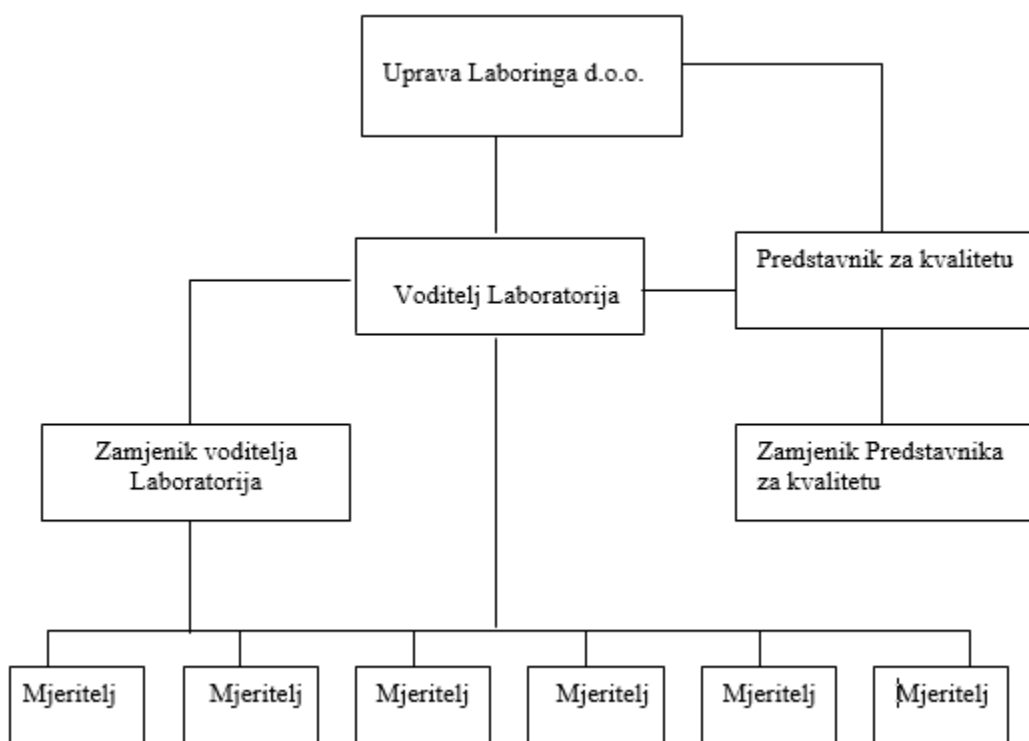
Uprava Laboringa d.o.o.

Voditelj Laboratorija

Predstavnik za kvalitetu

Zamjenik voditelja Laboratorija

Zamjenik Predstavnika za kvalitetu

Mjeritelj

Mjeritelj

Mjeritelj

Mjeritelj

Mjeritelj

Mjeritelj